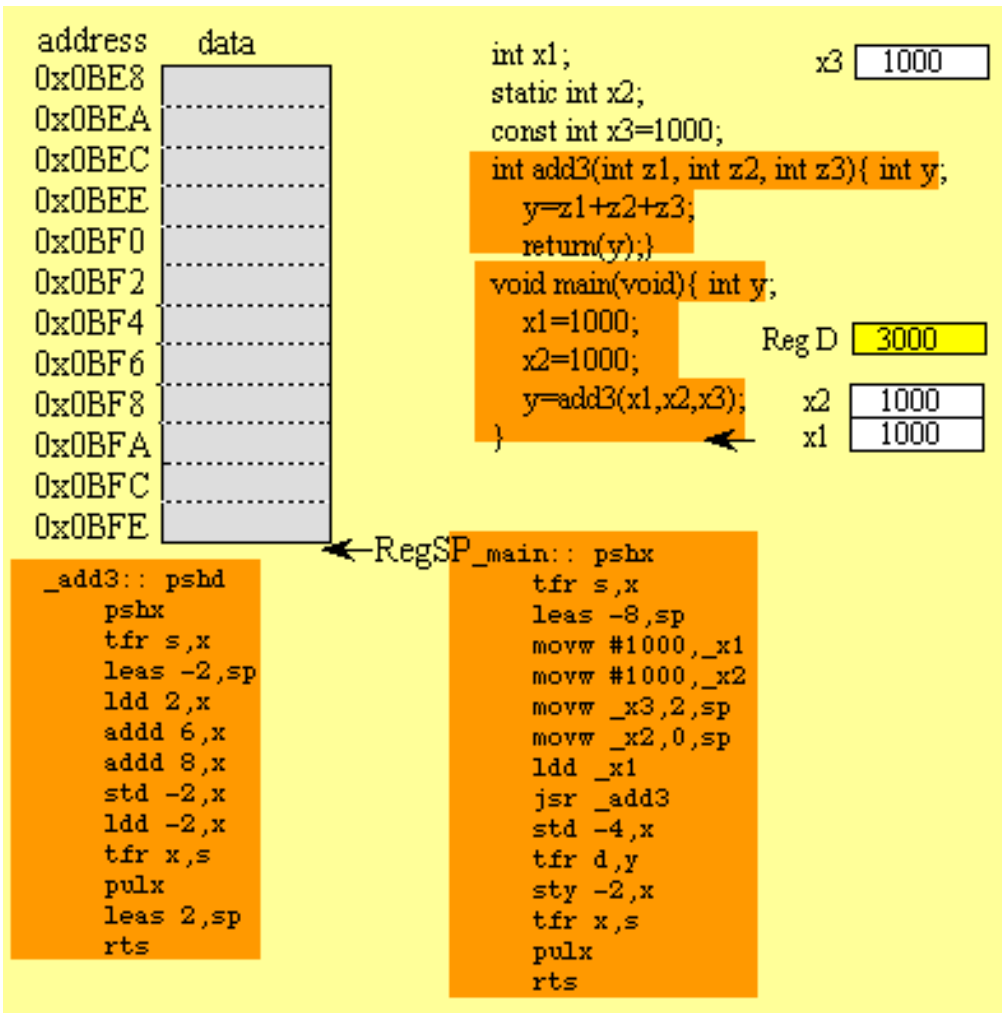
address data
0x0BE8
0x0BEA
0x0BEC
0x0BEE
0x0BF0
0x0BF2
0x0BF4
0x0BF6
0x0BF8
0x0BFA
0x0BFC
0x0BFE

int x1;
static int x2;
const int x3=1000;
int add3(int z1, int z2, int z3){ int y;
y=z1+z2+z3;
return(y);}
void main(void){ int y;
x1=1000;
x2=1000;
y=add3(x1,x2,x3);
}

x3 1000
Reg D 3000
x2 1000
x1 1000

RegSP

_add3:: pshd
pshx
tfr s,x
leas -2,sp
ldd 2,x
addd 6,x
addd 8,x
std -2,x
ldd -2,x
tfr x,s
pulx
leas 2,sp
rts

_main:: pshx
tfr s,x
leas -8,sp
movw #1000,_x1
movw #1000,_x2
movw _x3,2,sp
movw _x2,0,sp
ldd _x1
jsr _add3
std -4,x
tfr d,y
sty -2,x
tfr x,s
pulx
rts